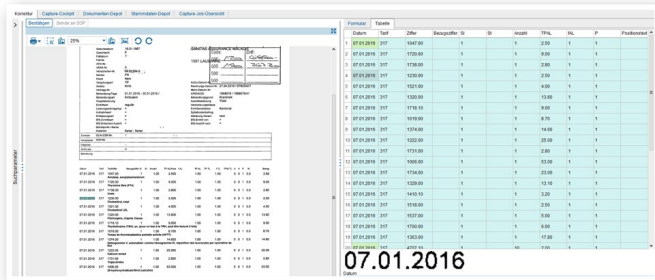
Kontrolle | Capture-Cockpit | Dokumenten-Depot | Stammdaten-Depot | Capture-Job-Übersicht

Bestätigen | Sende an EDP

25%

Suchparameter

SWISSLIFE ASSURANCE MÉDICALE

1007 LAUSANNE

Formular | Tabelle

| | Datum | Tarif | Tarifziffer | Bezugsziffer | Si | St | Anzahl | TP/AL | AL | P | Positionstext |
|---|---|---|---|---|---|---|---|---|---|---|---|
| 1 | 07.01.2016 | 317 | 1347.00 | | 1 | | 1 | 2.50 | 1 | 1 | |
| 2 | 07.01.2016 | 317 | 1720.00 | | 1 | | 1 | 9.00 | 1 | 1 | |
| 3 | 07.01.2016 | 317 | 1736.00 | | 1 | | 1 | 2.80 | 1 | 1 | |
| 4 | 07.01.2016 | 317 | 1230.00 | | 1 | | 1 | 2.50 | 1 | 1 | |
| 5 | 07.01.2016 | 317 | 1521.00 | | 1 | | 1 | 4.00 | 1 | 1 | |
| 6 | 07.01.2016 | 317 | 1320.00 | | 1 | | 1 | 13.80 | 1 | 1 | |
| 7 | 07.01.2016 | 317 | 1718.10 | | 1 | | 1 | 9.00 | 1 | 1 | |
| 8 | 07.01.2016 | 317 | 1010.00 | | 1 | | 1 | 8.70 | 1 | 1 | |
| 9 | 07.01.2016 | 317 | 1374.00 | | 1 | | 1 | 14.00 | 1 | 1 | |
| 10 | 07.01.2016 | 317 | 1222.00 | | 1 | | 1 | 25.00 | 1 | 1 | |
| 11 | 07.01.2016 | 317 | 1731.00 | | 1 | | 1 | 2.80 | 1 | 1 | |
| 12 | 07.01.2016 | 317 | 1000.00 | | 1 | | 1 | 53.00 | 1 | 1 | |
| 13 | 07.01.2016 | 317 | 1734.00 | | 1 | | 1 | 23.00 | 1 | 1 | |
| 14 | 07.01.2016 | 317 | 1329.00 | | 1 | | 1 | 13.10 | 1 | 1 | |
| 15 | 07.01.2016 | 317 | 1410.10 | | 1 | | 1 | 3.20 | 1 | 1 | |
| 16 | 07.01.2016 | 317 | 1510.00 | | 1 | | 1 | 2.50 | 1 | 1 | |
| 17 | 07.01.2016 | 317 | 1537.00 | | 1 | | 1 | 5.00 | 1 | 1 | |
| 18 | 07.01.2016 | 317 | 1700.00 | | 1 | | 1 | 6.00 | 1 | 1 | |
| 19 | 07.01.2016 | 317 | 1710.00 | | 1 | | 1 | 17.80 | 1 | 1 | |

07.01.2016
Datum